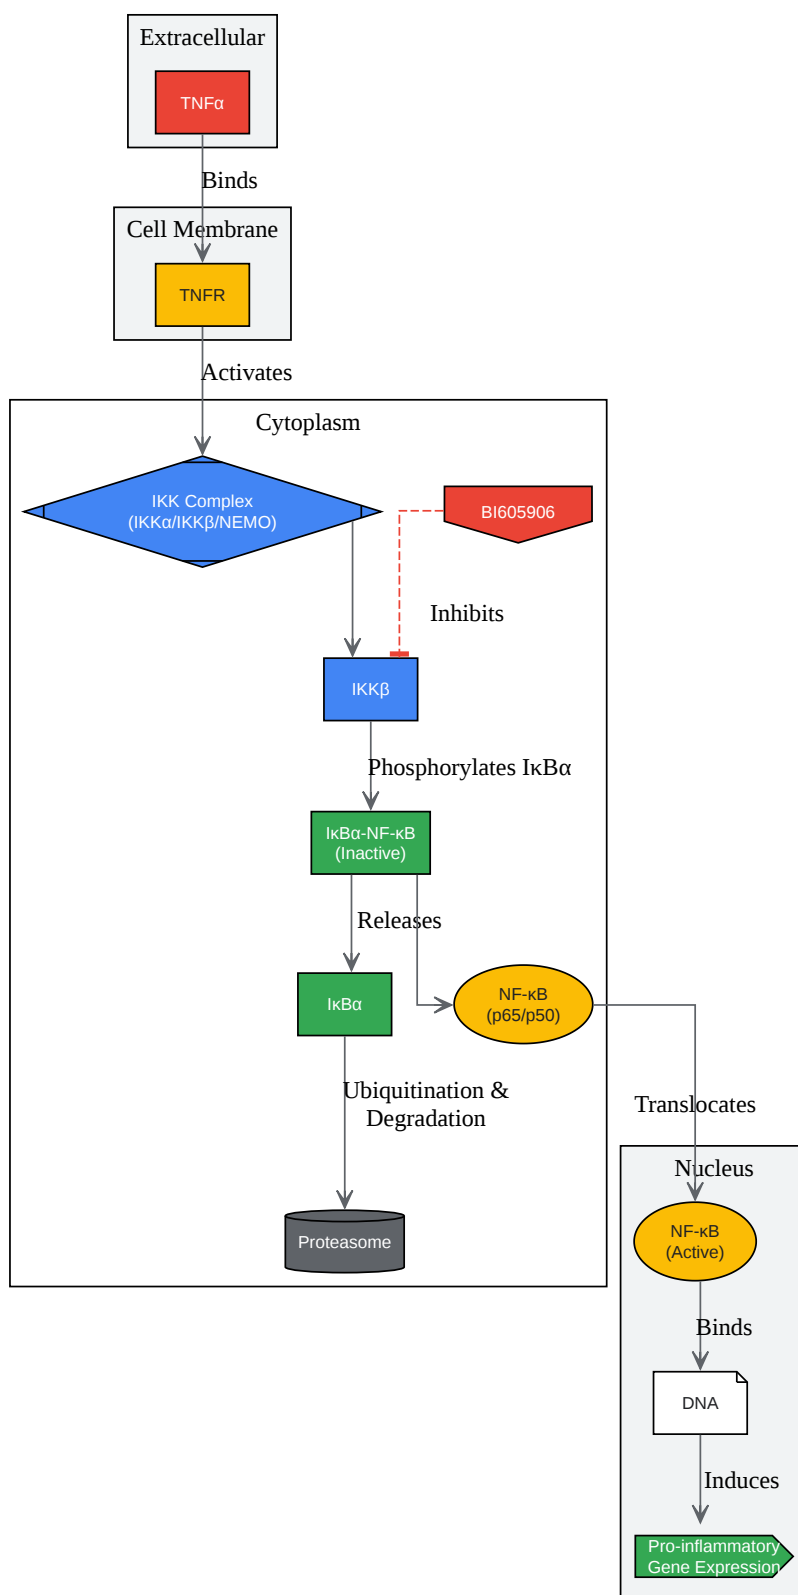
Extracellular

TNFα

Binds

Cell Membrane

TNFR

Activates

Cytoplasm

IKK Complex (IKKα/IKKβ/NEMO)

BI605906

Inhibits

IKKβ

Phosphorylates IκBα

IκBα-NF-κB (Inactive)

Releases

IκBα

NF-κB (p65/p50)

Ubiquitination & Degradation

Proteasome

Translocates

Nucleus

NF-κB (Active)

Binds

DNA

Induces

Pro-inflammatory Gene Expression